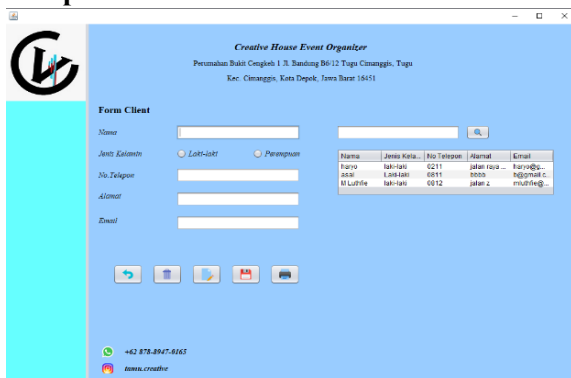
Creative House Event Organizer

Perumahan Bukit Cengkeh 1 Jl. Bandung B6/12 Tugu Cimanggis, Tugu

Kec. Cimanggis, Kota Depok, Jawa Barat 16451

Form Client

Nama

Jenis Kelamin Laki-laki Perempuan

No.Telepon

Alamat

Email

| Nama | Jenis Kela... | No Telepon | Alamat | Email |
|---|---|---|---|---|
| haryo | laki-laki | 0211 | jalan raya ... | haryo@g... |
| asal | Laki-laki | 0811 | bbbb | b@gmail.c... |
| M Luthfie | laki-laki | 0812 | jalan z | mluthfie@... |

+62 878-8947-8165

tomu.creative